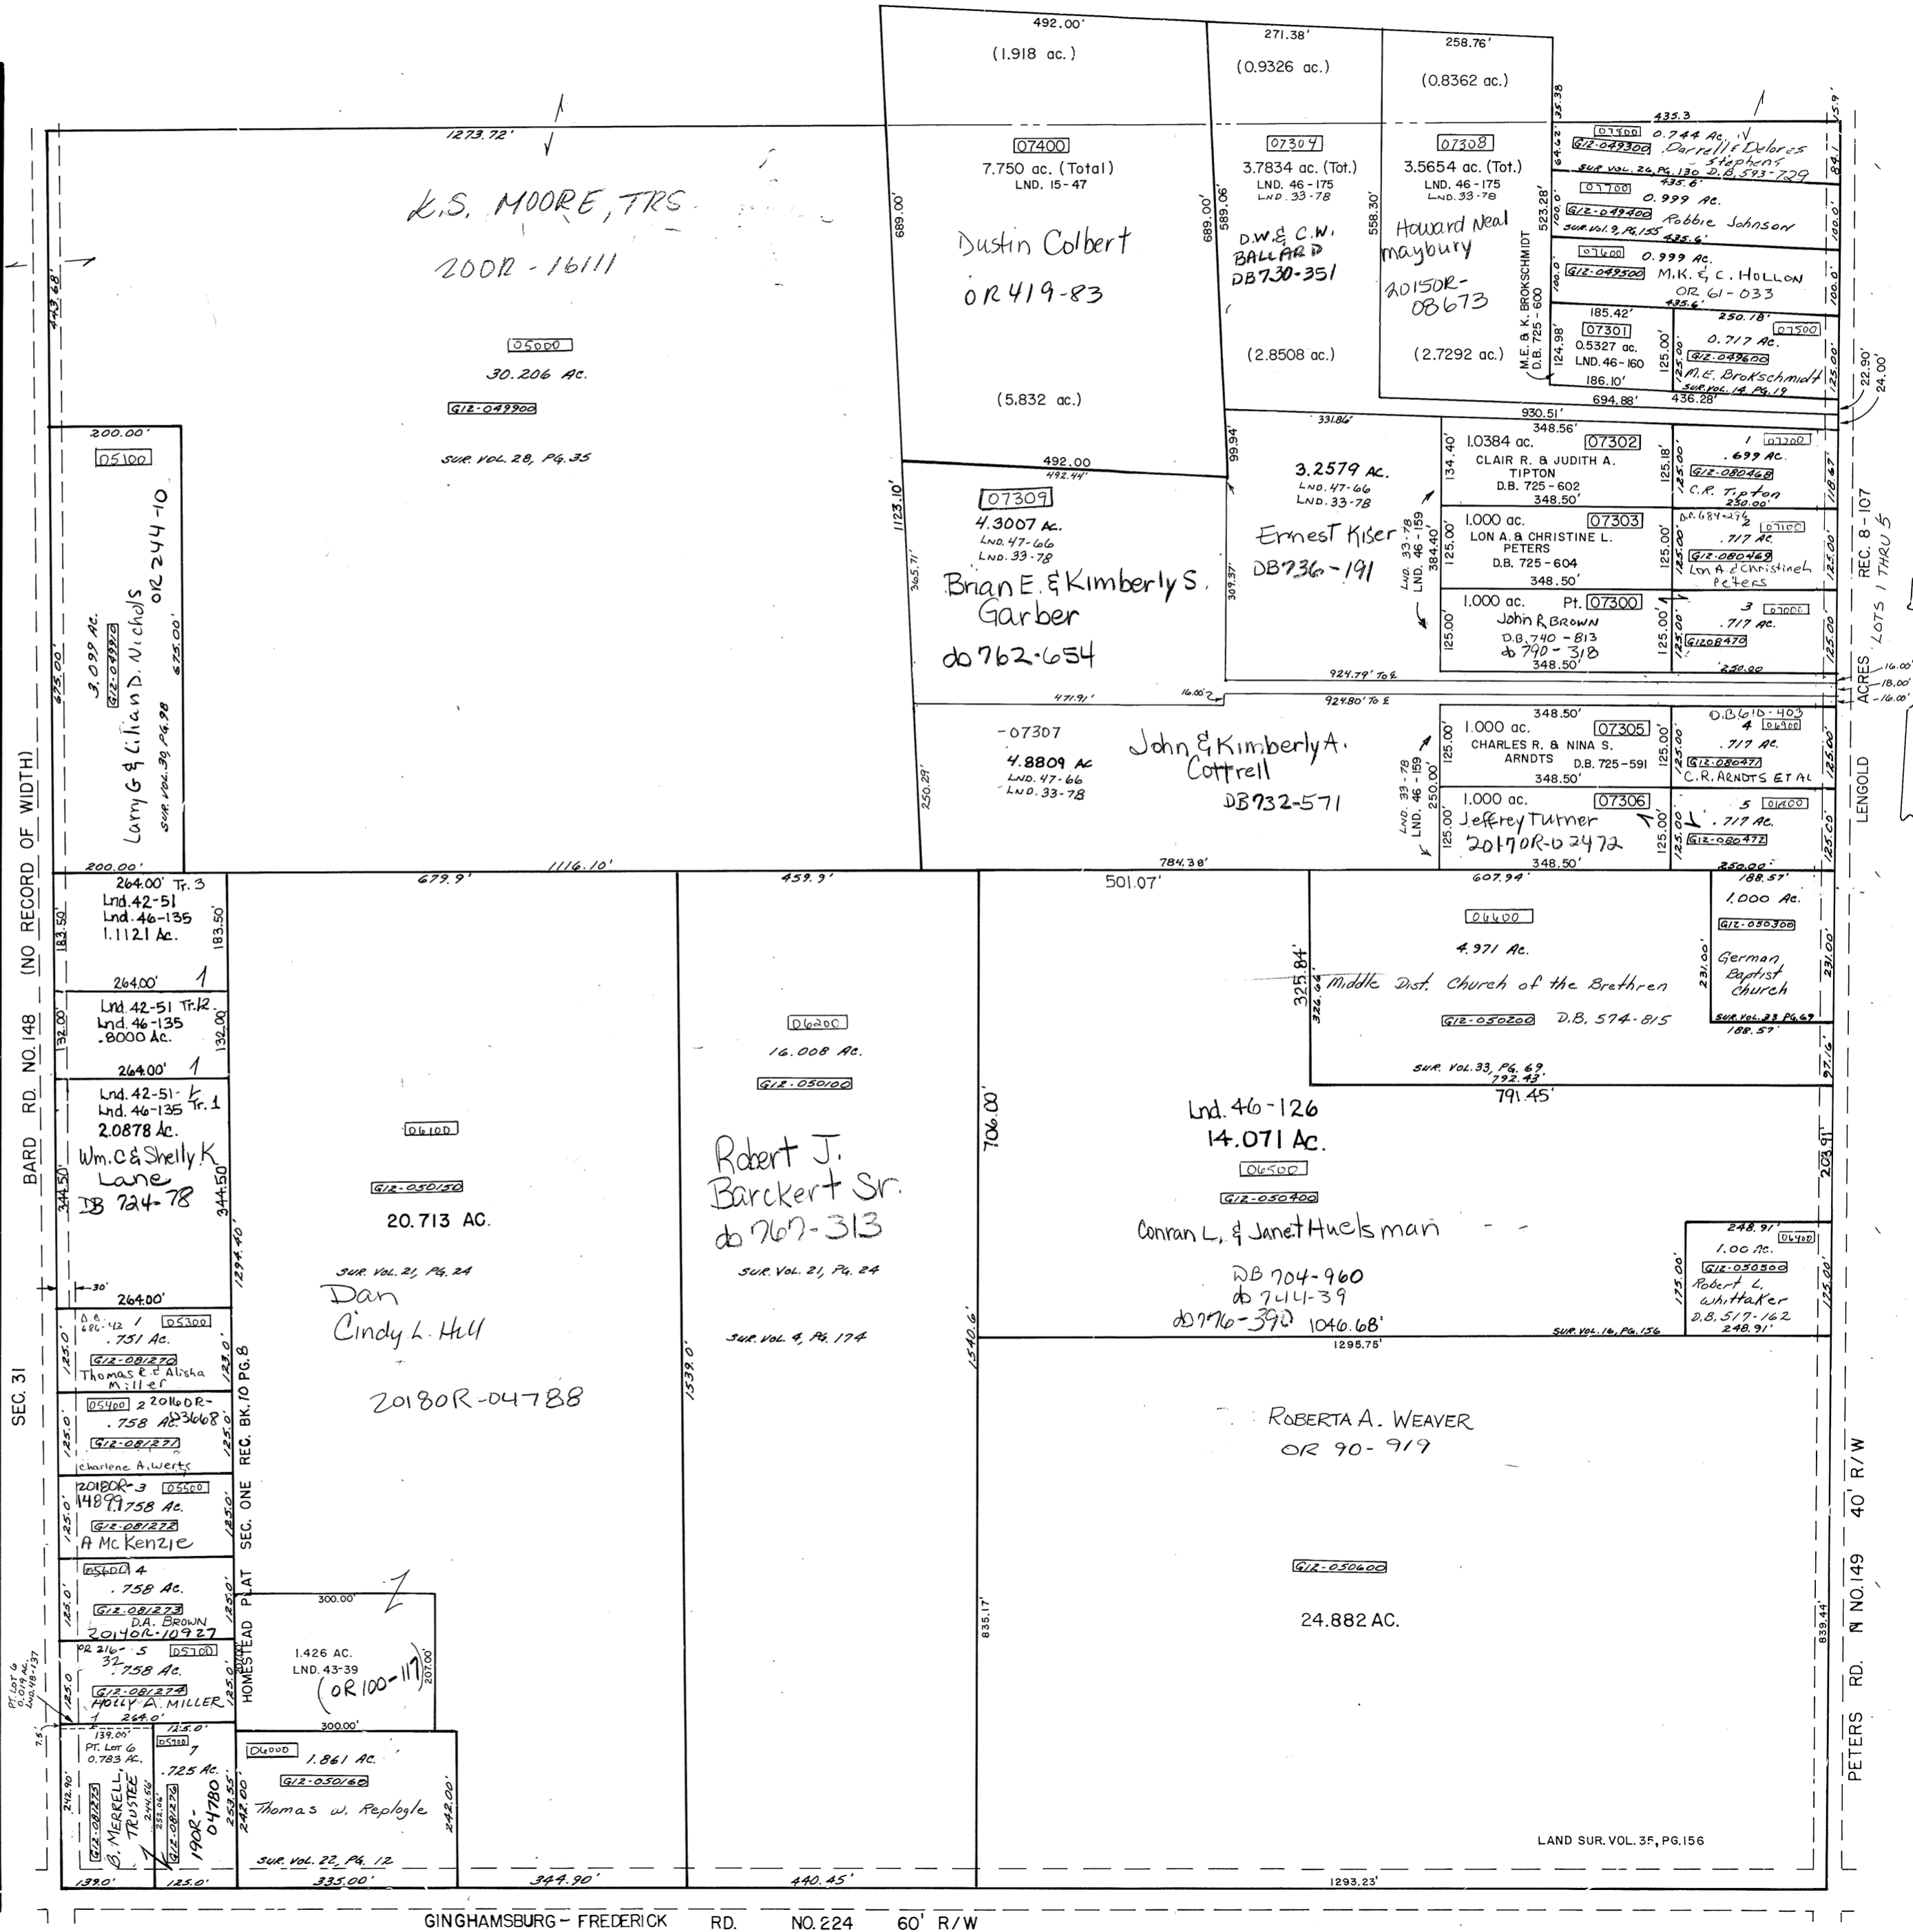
492.00'
(1.918 ac.)
271.38'
(0.9326 ac.)
258.76'
(0.8362 ac.)

1273.72'
K.S. MOORE, TRS
2002 - 16111
05000
30.206 Ac.
G12-049900
SUR. VOL. 28, PG. 35

07400
7.750 ac. (Total)
LND. 15-47
689.00'
Dustin Colbert
OR 419-83
(5.832 ac.)

07304
3.7834 ac. (Tot.)
LND. 46-175
LND. 33-78
689.00'
D.W. & C.W. BALLARD
DB 730-351
(2.8508 ac.)

07308
3.5654 ac. (Tot.)
LND. 46-175
LND. 33-78
558.30'
Howard Neal maybury
2015OR-08673
(2.7292 ac.)

M.E. & K. BROKSCHMIDT
D.B. 725-600
523.28'

435.3
07800 0.744 Ac.
G12-049300 Darrell & Delores Stephens
SUR. VOL. 24, PG. 130 D.B. 593-729
435.6'
07700 0.999 Ac.
G12-049400 Robbie Johnson
SUR. VOL. 9, PG. 155 435.6'
07600 0.999 Ac.
G12-049500 M.K. & C. HOLLON
OR 61-033
435.6'
185.42'
07301
0.5327 ac.
LND. 46-160
186.10'
250.18'
07500
0.717 Ac.
G12-049600
M.E. Brokschmidt
SUR. VOL. 14, PG. 19
694.88'
436.28'
930.51'
22.90'
24.00'

200.00'
05100
3.099 Ac.
G12-049910
Larry G & Lilian D. Nichols
OR 244-10
SUR. VOL. 39, PG. 98
675.00'
200.00'

492.00
492.44'
07309
4.3007 Ac.
LND. 47-66
LND. 33-78
1123.10'
Brian E. & Kimberly S. Garber
do 762-654
471.91'

331.86'
3.2579 Ac.
LND. 47-66
LND. 33-78
Ernest Kiser
DB 736-191
924.79' To ℄
924.80' To ℄

348.56'
1.0384 ac. 07302
CLAIR R. & JUDITH A. TIPTON
D.B. 725-602
348.50'
1.000 ac. 07303
LON A. & CHRISTINE L. PETERS
D.B. 725-604
348.50'
1.000 ac. Pt. 07300
John R BROWN
D.B. 740-813
do 790-318
348.50'

1 07200
.699 Ac.
G12-080468
C.R. Tipton
250.00'
2 07100
.717 Ac.
G12-080469
Lon A. & Christine L. Peters
3 07000
.717 Ac.
G12-080470
250.00'
REC. 8-107
LOTS 1 THRU 5
ACRES

-07307
4.8809 Ac
LND. 47-66
LND. 33-78
John & Kimberly A. Cottrell
DB 732-571

348.50'
1.000 ac. 07305
CHARLES R. & NINA S. ARNDTS D.B. 725-591
348.50'
1.000 ac. 07306
Jeffrey Turner
2017OR-02472
348.50'
O.R. 616-403
4 06900
.717 Ac.
G12-080471
C.R. ARNDTS ET AL
5 06800
.717 Ac.
G12-080472
250.00'
LENGOLD

1116.10'
784.38'
264.00' Tr. 3
Lnd. 42-51
Lnd. 46-135
1.1121 Ac.
183.50
264.00'
Lnd. 42-51 Tr. 2
Lnd. 46-135
.8000 Ac.
132.00'
264.00'
Lnd. 42-51
Lnd. 46-135 Tr. 1
2.0878 Ac.
Wm. C & Shelly K Lane
DB 724-78
344.50'
264.00'

679.9'
06100
G12-050150
20.713 AC.
SUR. VOL. 21, PG. 24
Dan
Cindy L. Hull
2018OR-04788
1294.40'

459.9'
06200
16.008 Ac.
G12-050100
Robert J. Barckert Sr.
do 767-313
SUR. VOL. 21, PG. 24
SUR. VOL. 4, PG. 174
1539.0'

501.07'
607.94'
06600
4.971 Ac.
Middle Dist. Church of the Brethren
G12-050200 D.B. 574-815
SUR. VOL. 33, PG. 69
792.43
791.45'
325.84'
188.57'
1.000 Ac.
G12-050300
German Baptist Church
SUR. VOL. 23 PG. 69
188.57'

706.00'
Lnd. 46-126
14.071 Ac.
06500
G12-050400
Conran L. & Janet Huelsman
DB 704-960
do 744-39
do 776-390 1046.68'
1295.75'
248.91'
06400
1.00 Ac.
G12-050500
Robert L. Whittaker
D.B. 517-162
248.91'
SUR. VOL. 16, PG. 156

ROBERTA A. WEAVER
OR 90-919
G12-050600
24.882 AC.
1540.6'
835.17'
839.44'
LAND SUR. VOL. 35, PG. 156

05300
.751 Ac.
G12-081270
Thomas E. & Alisha Miller
05400 2 2016OR-23668
.758 Ac.
G12-081271
Charlene A. Werts
2018OR-3 05500
14899 .758 Ac.
G12-081272
A McKenzie
05600 4
.758 Ac.
G12-081273
D.A. BROWN
2014OR-10927
OR 216-5 05700
.758 Ac.
G12-081274
HOLLY A. MILLER
264.0'
139.00'
PT. LOT 6
0.783 Ac.
B. MERRELL, TRUSTEE
G12-081275
05900 7
.725 Ac.
G12-081276
19OR-04780
125.0'
REC. BK. 10 PG. 8
SEC. ONE
HOMESTEAD PLAT

300.00'
1.426 AC.
LND. 43-39
(OR 100-117)
207.00'
300.00'
06000
1.861 Ac.
G12-050160
Thomas W. Replogle
SUR. VOL. 22, PG. 12
242.00'

139.0'
125.0'
335.00'
344.90'
440.45'
1293.23'

BARD RD. NO. 148 (NO RECORD OF WIDTH)
SEC. 31
PETERS RD. NO. 149 40' R/W
GINGHAMSBURG-FREDERICK RD. NO. 224 60' R/W